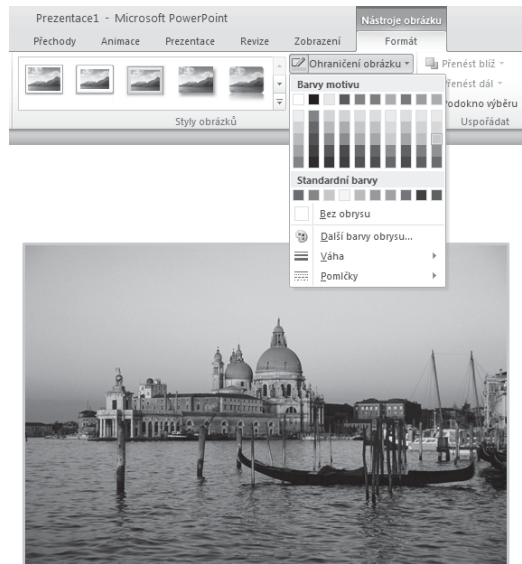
Prezentace1 - Microsoft PowerPoint

Nástroje obrázku

Přechody Animace Prezentace Revize Zobrazení Formát

Ohraničení obrázku

Přenést blíž

Přenést dál

Podokno výběru

Styly obrázků

Uspořádat

Barvy motivu

Standardní barvy

Bez obrysu

Další barvy obrysu...

Váha

Pomlčky